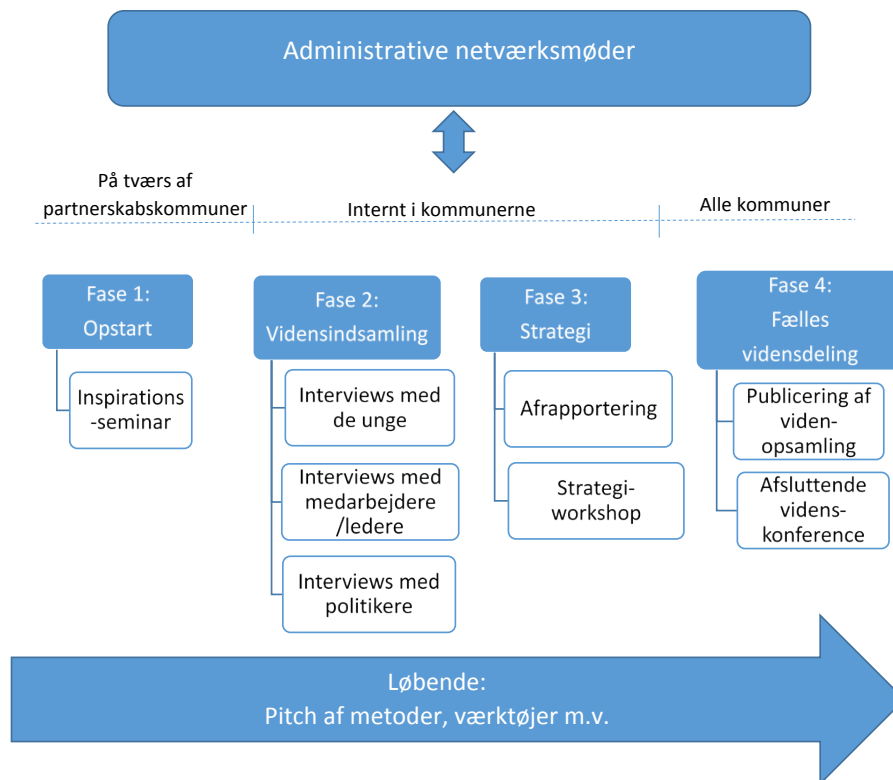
Administrative netværksmøder

På tværs af partnerskabskommuner

Internt i kommunerne

Alle kommuner

Fase 1: Opstart

Inspirations-seminar

Fase 2: Vidensindsamling

Interviews med de unge

Interviews med medarbejdere /ledere

Interviews med politikere

Fase 3: Strategi

Afrapportering

Strategi-workshop

Fase 4: Fælles vidensdeling

Publicering af viden-opsamling

Afsluttende videns-konference

Løbende:
Pitch af metoder, værktøjer m.v.